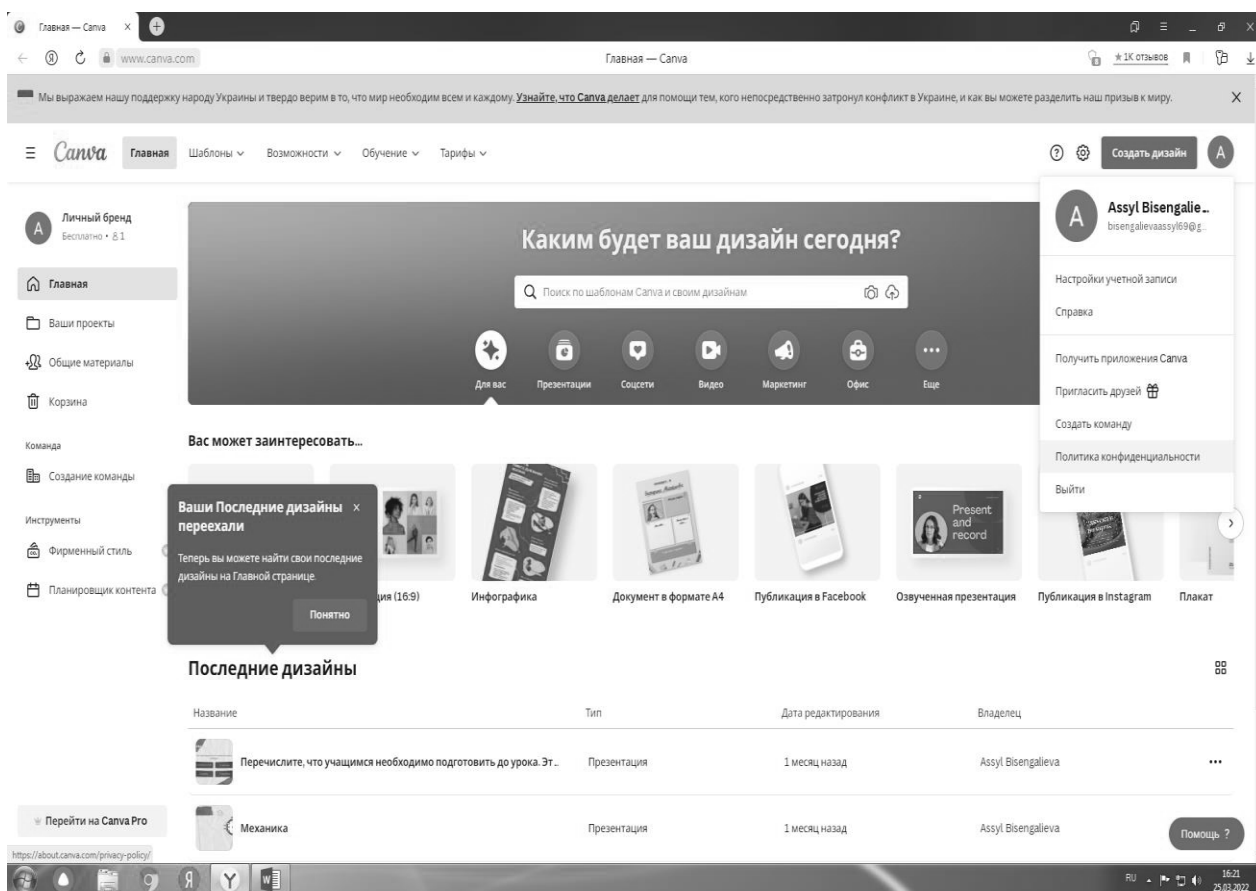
Главная — Canva ×

www.canva.com

Главная — Canva

★1К отзывов

Мы выражаем нашу поддержку народу Украины и твердо верим в то, что мир необходим всем и каждому. Узнайте, что Canva делает для помощи тем, кого непосредственно затронул конфликт в Украине, и как вы можете разделить наш призыв к миру.

Canva Главная Шаблоны Возможности Обучение Тарифы

Создать дизайн A

A Личный бренд Бесплатно • 1

Главная

Ваши проекты

Общие материалы

Корзина

Команда

Создание команды

Инструменты

Фирменный стиль

Планировщик контента

Каким будет ваш дизайн сегодня?

Поиск по шаблонам Canva и своим дизайнам

Для вас Презентации Соцсети Видео Маркетинг Офис Еще

A Assyl Bisengalie...
bisengalievaassyl69@g...

Настройки учетной записи

Справка

Получить приложения Canva

Пригласить друзей

Создать команду

Политика конфиденциальности

Выйти

Вас может заинтересовать...

Ваши Последние дизайны переехали ×

Теперь вы можете найти свои последние дизайны на Главной странице.

Понятно

ия (16:9)

Инфографика

Документ в формате A4

Публикация в Facebook

Present and record

Озвученная презентация

Публикация в Instagram

Плакат

Последние дизайны

| Название | Тип | Дата редактирования | Владелец |
|---|---|---|---|
| Перечислите, что учащимся необходимо подготовить до урока. Эт... | Презентация | 1 месяц назад | Assyl Bisengalieva |
| Механика | Презентация | 1 месяц назад | Assyl Bisengalieva |

Перейти на Canva Pro

https://about.canva.com/privacy-policy/

Помощь ?

RU 16:21 25.03.2022